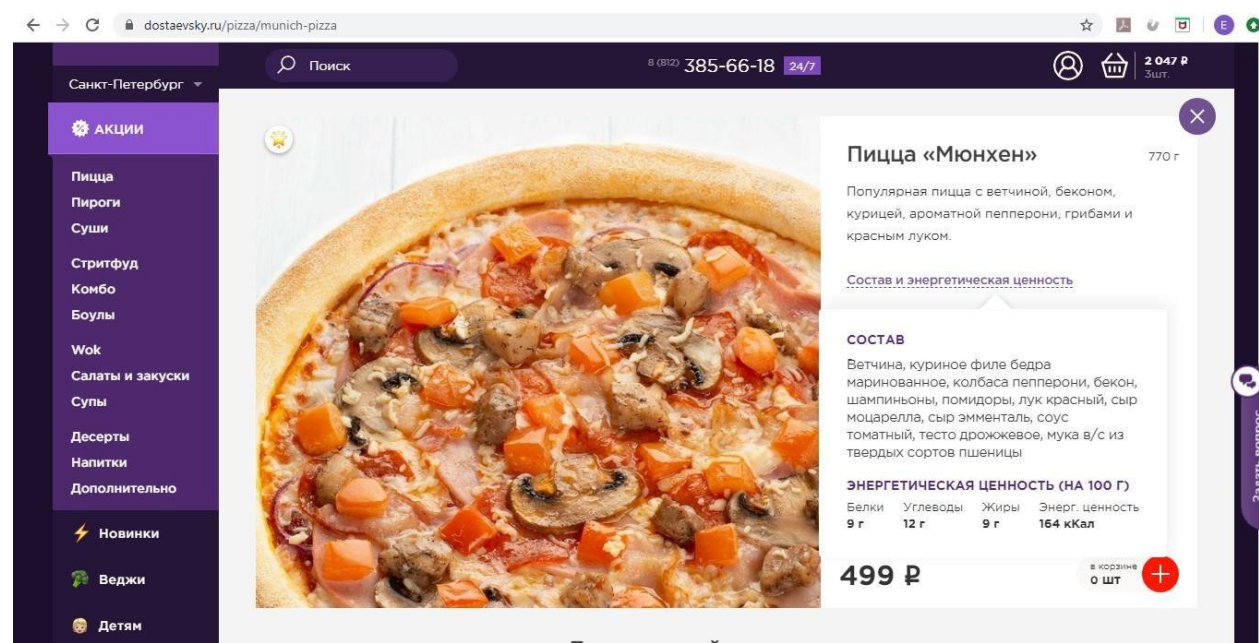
dostaevsky.ru/pizza/munich-pizza

Санкт-Петербург

Поиск

8 (812) 385-66-18 24/7

2 047 ₽
3шт.

АКЦИИ

Пицца
Пироги
Суши

Стритфуд
Комбо
Боулы

Wok
Салаты и закуски
Супы

Десерты
Напитки
Дополнительно

Новинки

Веджи

Детям

Пицца «Мюнхен»

770 г

Популярная пицца с ветчиной, беконом, курицей, ароматной пепперони, грибами и красным луком.

Состав и энергетическая ценность

СОСТАВ

Ветчина, куриное филе бедра маринованное, колбаса пепперони, бекон, шампиньоны, помидоры, лук красный, сыр моцарелла, сыр эмменталь, соус томатный, тесто дрожжевое, мука в/с из твердых сортов пшеницы

ЭНЕРГЕТИЧЕСКАЯ ЦЕННОСТЬ (НА 100 Г)

| Белки | Углеводы | Жиры | Энерг. ценность |
|---|---|---|---|
| 9 г | 12 г | 9 г | 164 кКал |

499 ₽

в корзине
0 шт

Задать вопрос